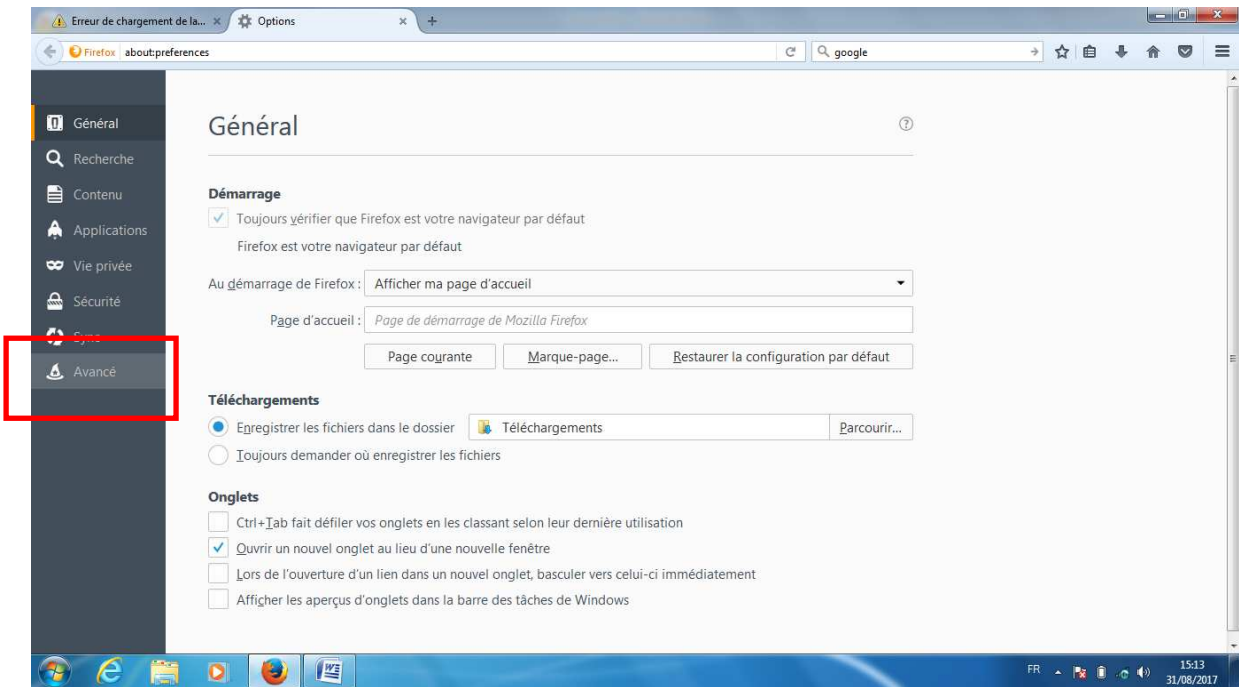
Erreur de chargement de la... × Options × +

Firefox about:preferences

google

Général
Recherche
Contenu
Applications
Vie privée
Sécurité
Sync
Avancé

Général

Démarrage
Toujours vérifier que Firefox est votre navigateur par défaut
Firefox est votre navigateur par défaut

Au démarrage de Firefox : Afficher ma page d'accueil
Page d'accueil : Page de démarrage de Mozilla Firefox
Page courante | Marque-page... | Restaurer la configuration par défaut

Téléchargements
Enregistrer les fichiers dans le dossier Téléchargements Parcourir...
Toujours demander où enregistrer les fichiers

Onglets
Ctrl+Tab fait défiler vos onglets en les classant selon leur dernière utilisation
Ouvrir un nouvel onglet au lieu d'une nouvelle fenêtre
Lors de l'ouverture d'un lien dans un nouvel onglet, basculer vers celui-ci immédiatement
Afficher les aperçus d'onglets dans la barre des tâches de Windows

FR 15:13 31/08/2017